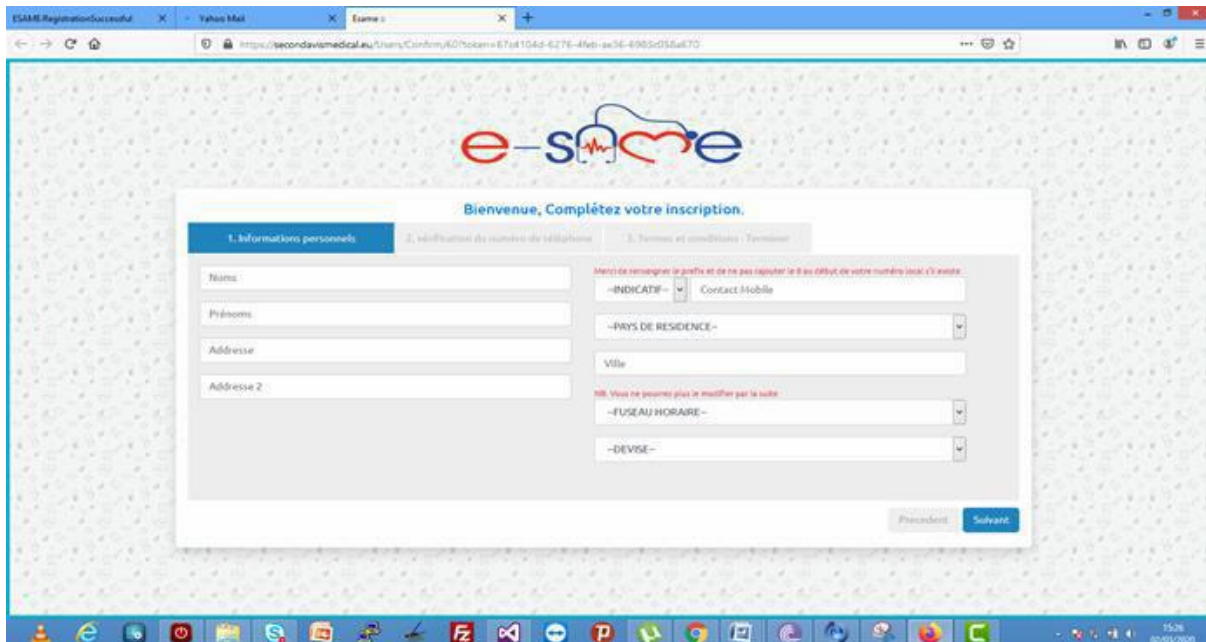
ESAME RegistrationSuccessful
Yahoo Mail
Esame

https://secondavismedical.eu/Users/Confirm/60?token=67d104d-6276-4feb-ae36-6985d058a670

e-s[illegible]e

Bienvenue, Complétez votre inscription.

1. Informations personnels
2. vérification du numéro de téléphone
3. Termes et conditions - Terminer

Noms
Prénoms
Addresse
Addresse 2

Merci de renseigner le prefix et de ne pas rajouter le 0 au début de votre numéro local s'il existe
--INDICATIF--
Contact Mobile
--PAYS DE RESIDENCE--
Ville
NB: Vous ne pourrez plus le modifier par la suite
--FUSEAU HORAIRE--
--DEVISE--

Precedent
Suivant

15:26
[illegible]